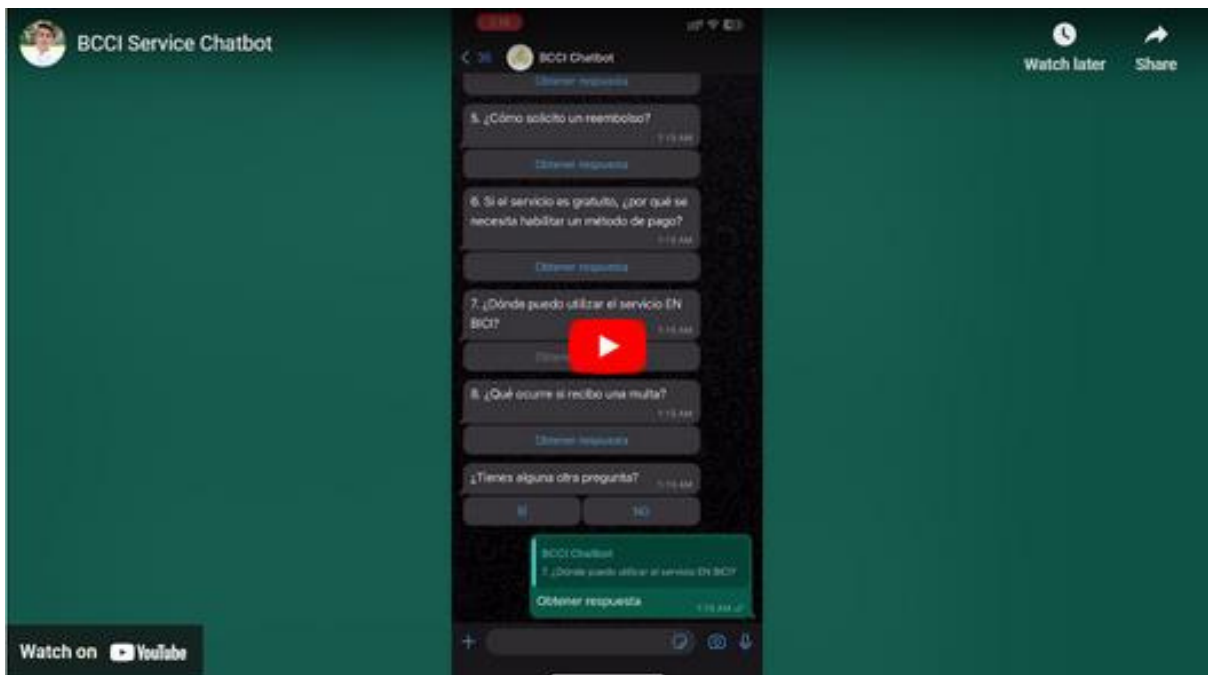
BCCI Service Chatbot

Watch later

Share

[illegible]

< 36 BCCI Chatbot

Obtener respuesta

5. ¿Cómo solicito un reembolso?
7:15 AM

Obtener respuesta

6. Si el servicio es gratuito, ¿por qué se necesita habilitar un método de pago?
7:15 AM

Obtener respuesta

7. ¿Dónde puedo utilizar el servicio EN BICI?
7:15 AM

Obten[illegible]

8. ¿Qué ocurre si recibo una multa?
7:15 AM

Obtener respuesta

¿Tienes alguna otra pregunta?
7:15 AM

SI

NO

BCCI Chatbot
7. ¿Dónde puedo utilizar el servicio EN BICI?

Obtener respuesta
7:15 AM

Watch on YouTube